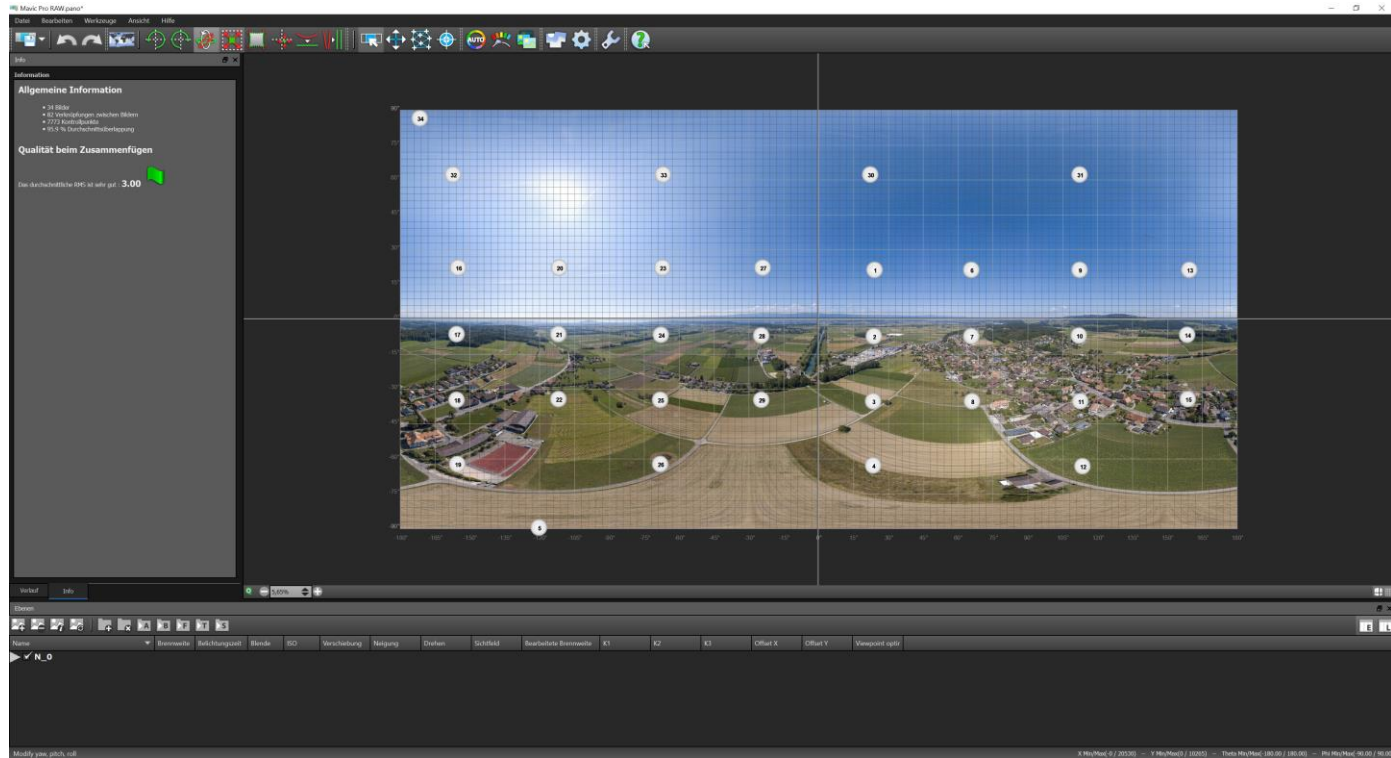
Mavic Pro RAW.pano*

Datei Bearbeiten Werkzeuge Ansicht Hilfe

Info

Information

Allgemeine Information

• 34 Bilder
• 82 Verknüpfungen zwischen Bildern
• 7773 Kontrollpunkte
• 95.9 % Durchschnittsüberlappung

Qualität beim Zusammenfügen

Das durchschnittliche RMS ist sehr gut : 3.00

34 32 33 30 31 16 20 23 27 1 6 9 13 17 21 24 28 2 7 10 14 18 22 25 29 3 8 11 15 19 26 4 12 5

Verlauf Info

5.85%

Ebenen

| Name | Brennweite | Belichtungszeit | Blende | ISO | Verschiebung | Neigung | Drehen | Sichtfeld | Bearbeitete Brennweite | K1 | K2 | K3 | Offset X | Offset Y | Viewpoint optir |
|---|---|---|---|---|---|---|---|---|---|---|---|---|---|---|---|
| N_0 | | | | | | | | | | | | | | | |

Modify yaw, pitch, roll

X Min/Max( 0 / 20530) -- Y Min/Max(0 / 10265) -- Theta Min/Max(-180.00 / 180.00) -- Phi Min/Max( 90.00 / 90.00